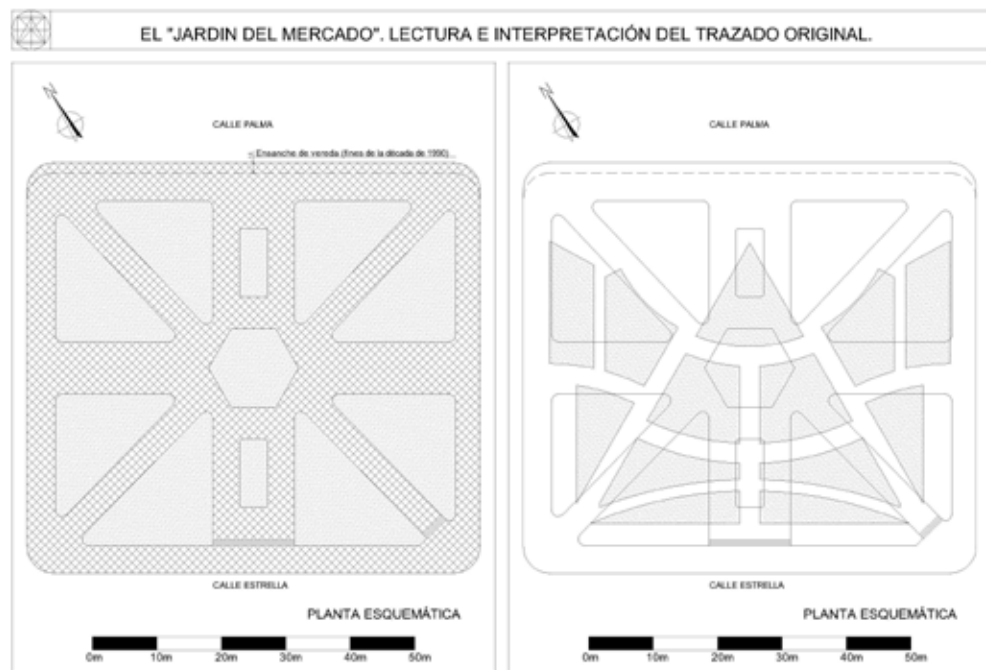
EL "JARDIN DEL MERCADO". LECTURA E INTERPRETACIÓN DEL TRAZADO ORIGINAL.

N

CALLE PALMA

Ensanche de vereda (fines de la década de 1990)

CALLE ESTRELLA

PLANTA ESQUEMÁTICA

0m 10m 20m 30m 40m 50m

N

CALLE PALMA

CALLE ESTRELLA

PLANTA ESQUEMÁTICA

0m 10m 20m 30m 40m 50m